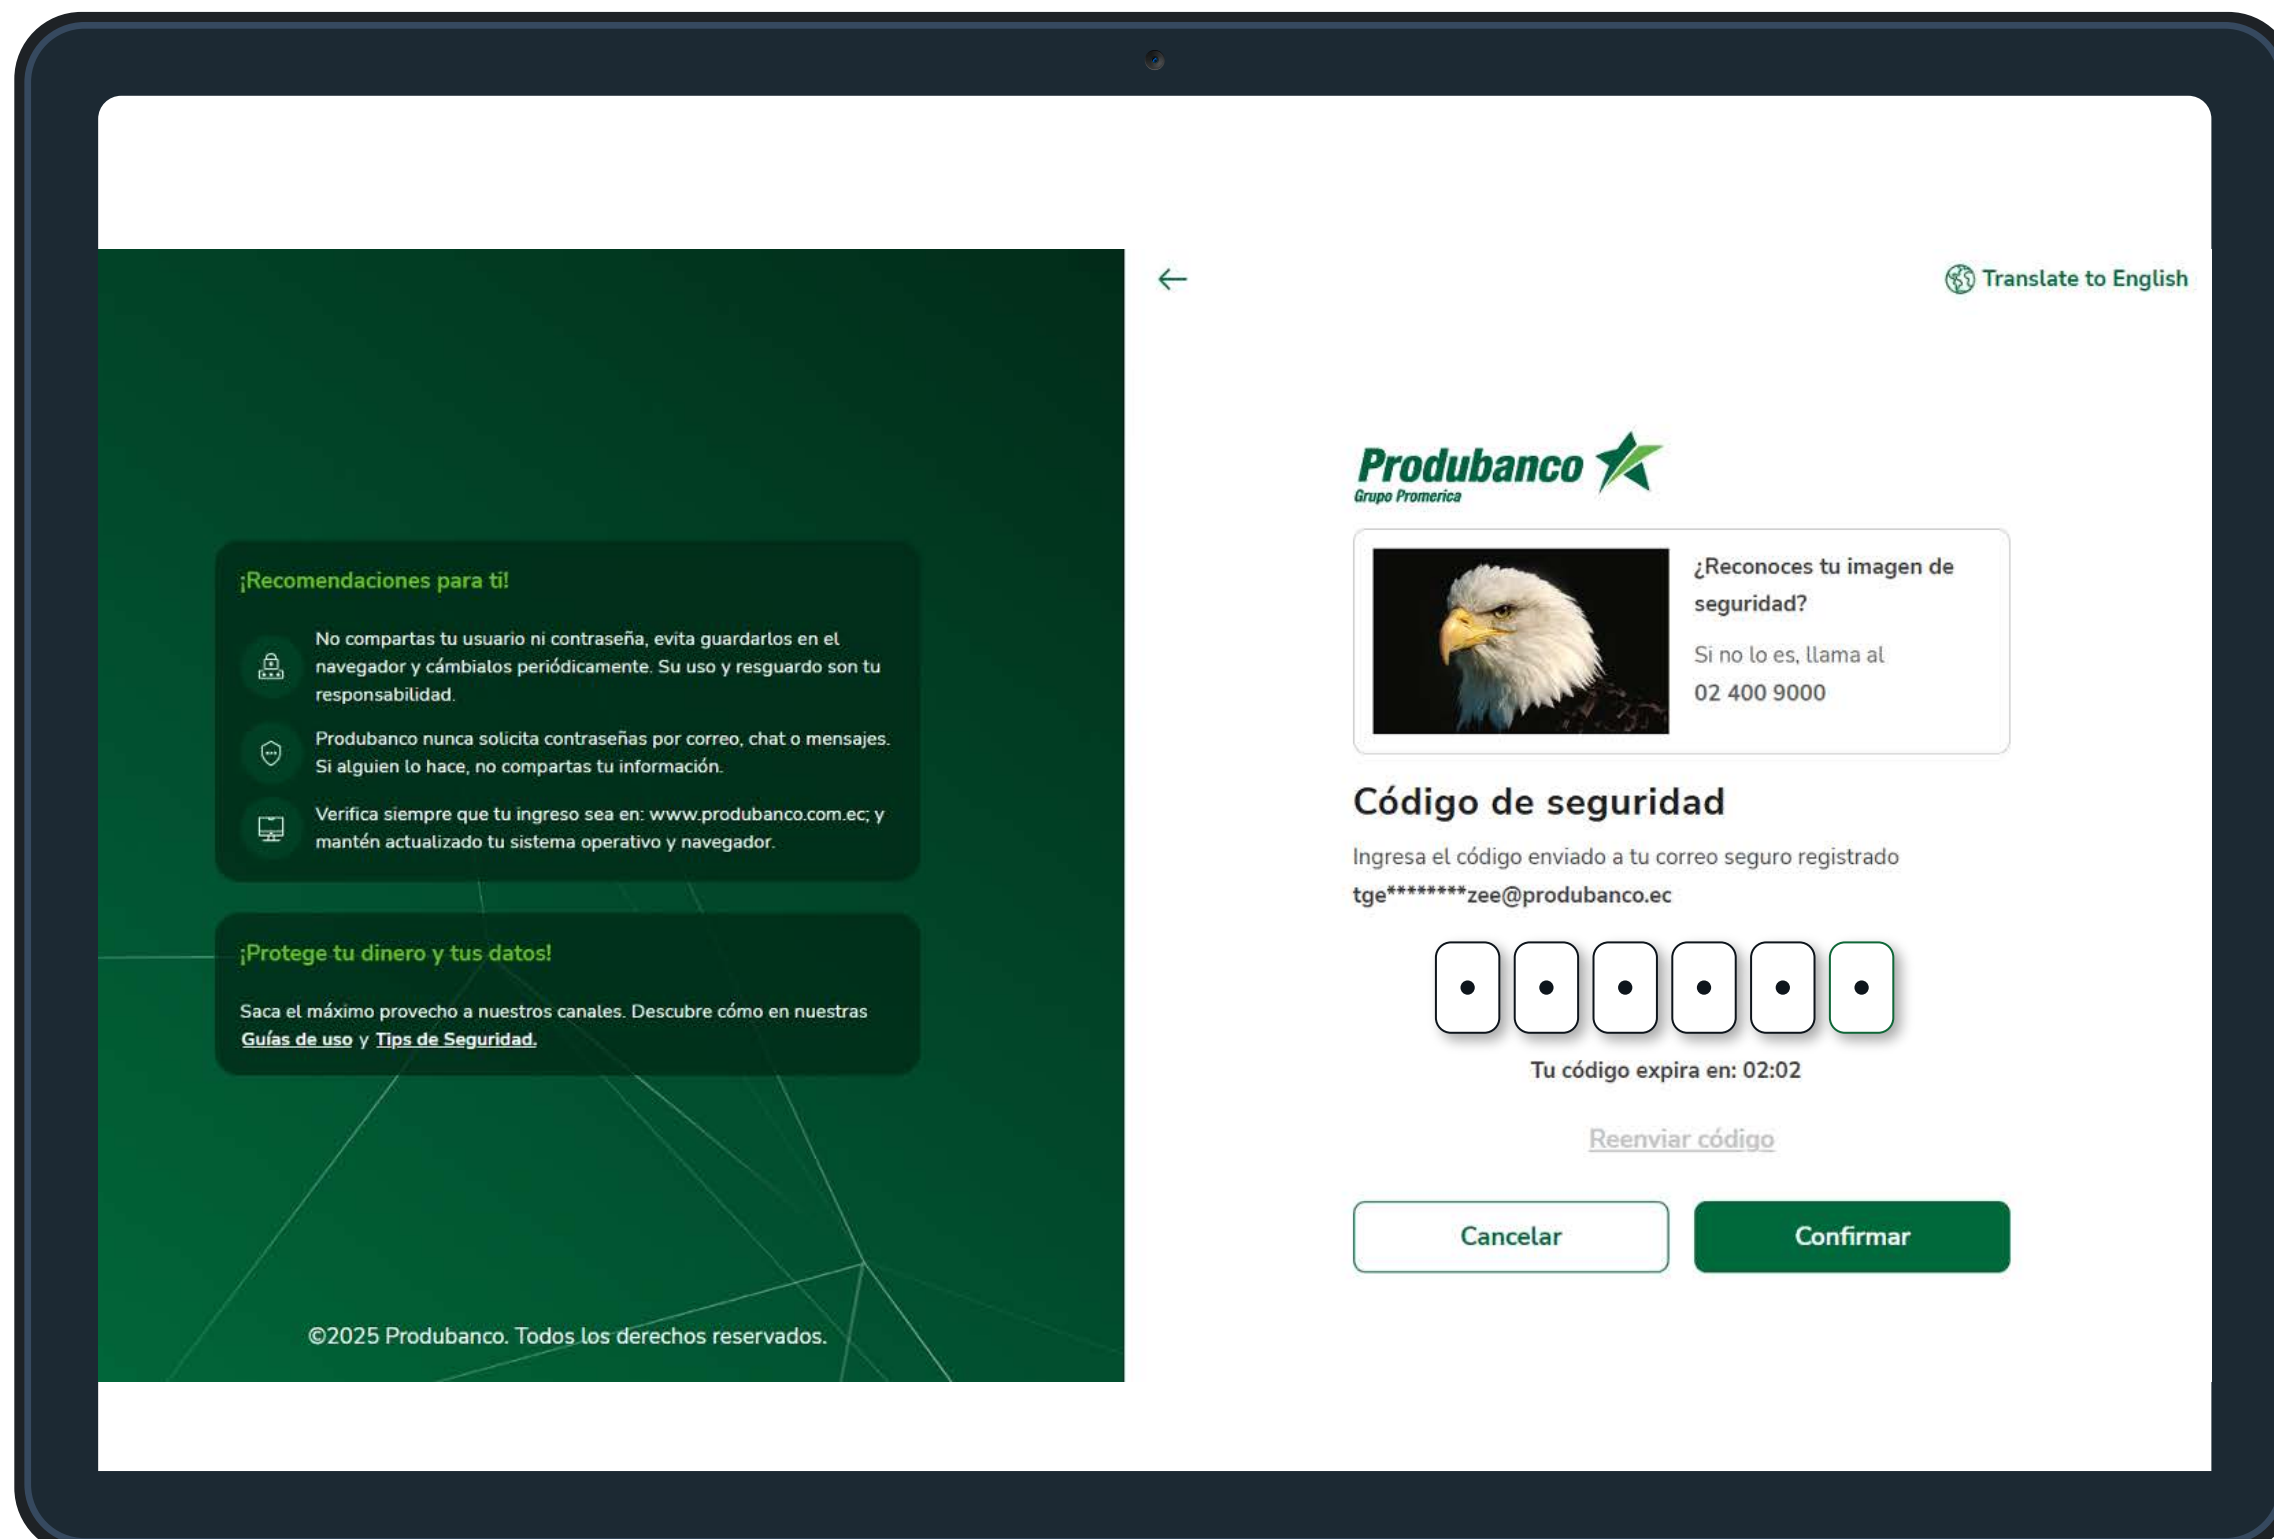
¡Recomendaciones para ti!

No compartas tu usuario ni contraseña, evita guardarlos en el navegador y cámbialos periódicamente. Su uso y resguardo son tu responsabilidad.

Produbanco nunca solicita contraseñas por correo, chat o mensajes. Si alguien lo hace, no compartas tu información.

Verifica siempre que tu ingreso sea en: www.produbanco.com.ec; y mantén actualizado tu sistema operativo y navegador.

¡Protege tu dinero y tus datos!

Saca el máximo provecho a nuestros canales. Descubre cómo en nuestras Guías de uso y Tips de Seguridad.

©2025 Produbanco. Todos los derechos reservados.

Translate to English

Produbanco
Grupo Promerica

¿Reconoces tu imagen de seguridad?

Si no lo es, llama al 02 400 9000

Código de seguridad

Ingresa el código enviado a tu correo seguro registrado tge********zee@produbanco.ec

Tu código expira en: 02:02

Reenviar código

Cancelar

Confirmar